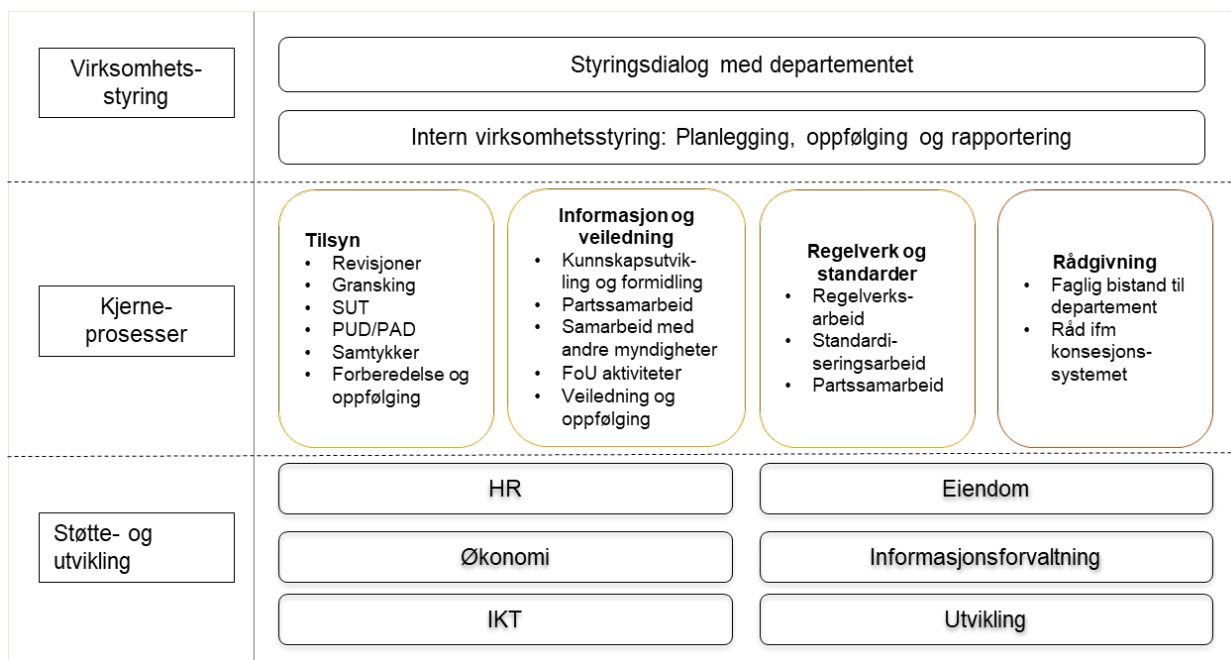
Virksomhetsstyring

Styringsdialog med departementet

Intern virksomhetsstyring: Planlegging, oppfølging og rapportering

Kjerneprosesser

Tilsyn
- Revisjoner
- Gransking
- SUT
- PUD/PAD
- Samtykker
- Forberedelse og oppfølging

Informasjon og veiledning
- Kunnskapsutvikling og formidling
- Partssamarbeid
- Samarbeid med andre myndigheter
- FoU aktiviteter
- Veiledning og oppfølging

Regelverk og standarder
- Regelverksarbeid
- Standardiseringsarbeid
- Partssamarbeid

Rådgivning
- Faglig bistand til departement
- Råd ifm konsesjonssystemet

Støtte- og utvikling

HR

Eiendom

Økonomi

Informasjonsforvaltning

IKT

Utvikling